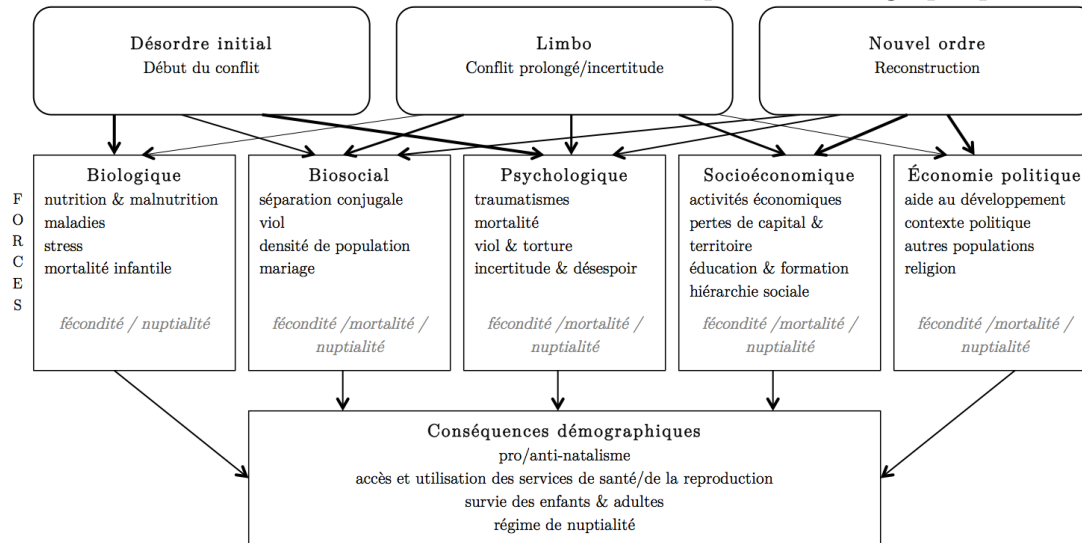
Désordre initial
Début du conflit

Limbo
Conflit prolongé/incertitude

Nouvel ordre
Reconstruction

F
O
R
C
E
S

Biologique
nutrition & malnutrition
maladies
stress
mortalité infantile

fécondité / nuptialité

Biosocial
séparation conjugale
viol
densité de population
mariage

fécondité /mortalité / nuptialité

Psychologique
traumatismes
mortalité
viol & torture
incertitude & désespoir

fécondité /mortalité / nuptialité

Socioéconomique
activités économiques
pertes de capital & territoire
éducation & formation
hiérarchie sociale

fécondité /mortalité / nuptialité

Économie politique
aide au développement
contexte politique
autres populations
religion

fécondité /mortalité / nuptialité

Conséquences démographiques
pro/anti-natalisme
accès et utilisation des services de santé/de la reproduction
survie des enfants & adultes
régime de nuptialité